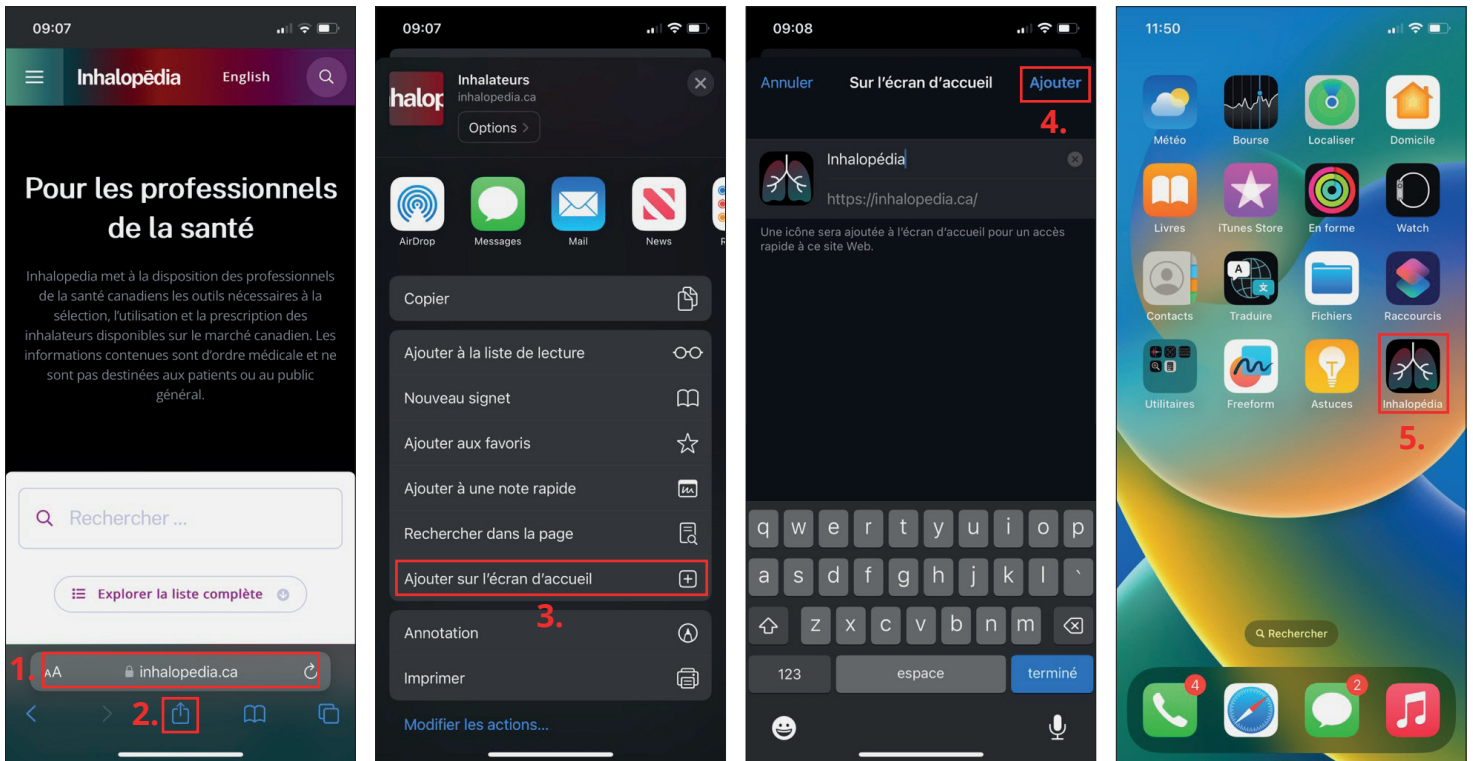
09:07

Inhalopédia English

Pour les professionnels de la santé

Inhalopedia met à la disposition des professionnels de la santé canadiens les outils nécessaires à la sélection, l'utilisation et la prescription des inhalateurs disponibles sur le marché canadien. Les informations contenues sont d'ordre médicale et ne sont pas destinées aux patients ou au public général.

Rechercher ...

Explorer la liste complète

1. AA inhalopedia.ca

2.

09:07

halop Inhalateurs inhalopedia.ca Options

AirDrop Messages Mail News

Copier

Ajouter à la liste de lecture

Nouveau signet

Ajouter aux favoris

Ajouter à une note rapide

Rechercher dans la page

Ajouter sur l'écran d'accueil

3.

Annotation

Imprimer

Modifier les actions...

09:08

Annuler Sur l'écran d'accueil Ajouter

4.

Inhalopédia

https://inhalopedia.ca/

Une icône sera ajoutée à l'écran d'accueil pour un accès rapide à ce site Web.

q w e r t y u i o p
a s d f g h j k l `
z x c v b n m
123 espace terminé

11:50

Météo Bourse Localiser Domicile
Livres iTunes Store En forme Watch
Contacts Traduire Fichiers Raccourcis
Utilitaires Freeform Astuces Inhalopédia

5.

Rechercher

4 2